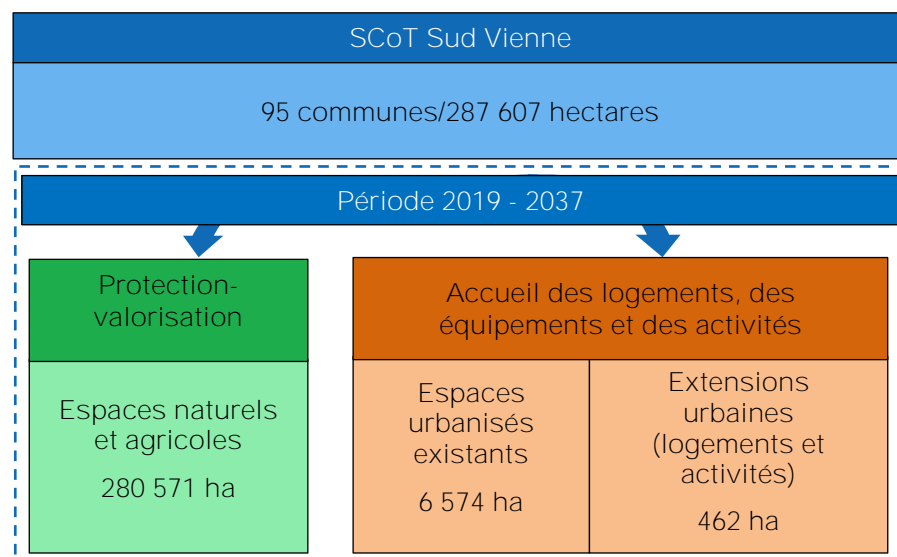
SCoT Sud Vienne

95 communes/287 607 hectares

Période 2019 - 2037

Protection-valorisation

Espaces naturels et agricoles

280 571 ha

Accueil des logements, des équipements et des activités

Espaces urbanisés existants

6 574 ha

Extensions urbaines (logements et activités)

462 ha